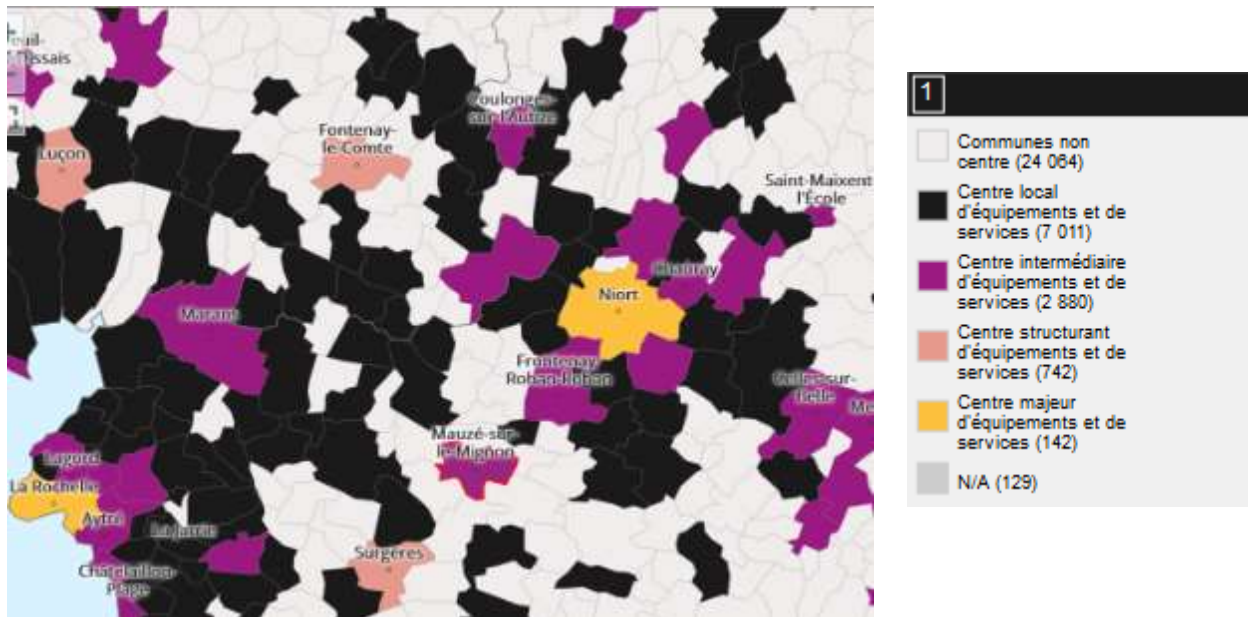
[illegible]uil-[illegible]ssais

Luçon

Fontenay-le-Comte

Coulonges-sur-l'Autize

Saint-Maixent-l'École

Chauray

Niort

Marans

Frontenay-Rohan-Rohan

Celles-sur-Belle

Me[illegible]

Mauzé-sur-le-Mignon

Lagord

La Rochelle

Aytré

La Jarrie

Surgères

Chatelaillon-Plage

1

Communes non centre (24 064)

Centre local d'équipements et de services (7 011)

Centre intermédiaire d'équipements et de services (2 880)

Centre structurant d'équipements et de services (742)

Centre majeur d'équipements et de services (142)

N/A (129)